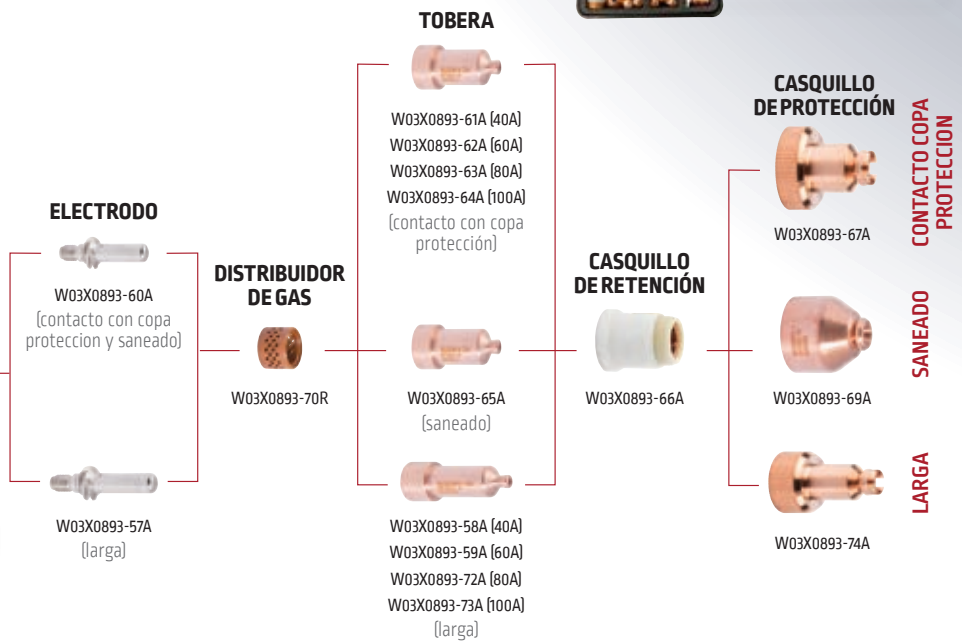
TOBERA

W03X0893-61A (40A)
W03X0893-62A (60A)
W03X0893-63A (80A)
W03X0893-64A (100A)
(contacto con copa protección)

ELECTRODO

W03X0893-60A
(contacto con copa proteccion y saneado)

DISTRIBUIDOR DE GAS

W03X0893-70R

W03X0893-65A
(saneado)

CASQUILLO DE RETENCIÓN

W03X0893-66A

W03X0893-57A
(larga)

W03X0893-58A (40A)
W03X0893-59A (60A)
W03X0893-72A (80A)
W03X0893-73A (100A)
(larga)

CASQUILLO DE PROTECCIÓN

CONTACTO COPA PROTECCION

W03X0893-67A

SANEADO

W03X0893-69A

LARGA

W03X0893-74A